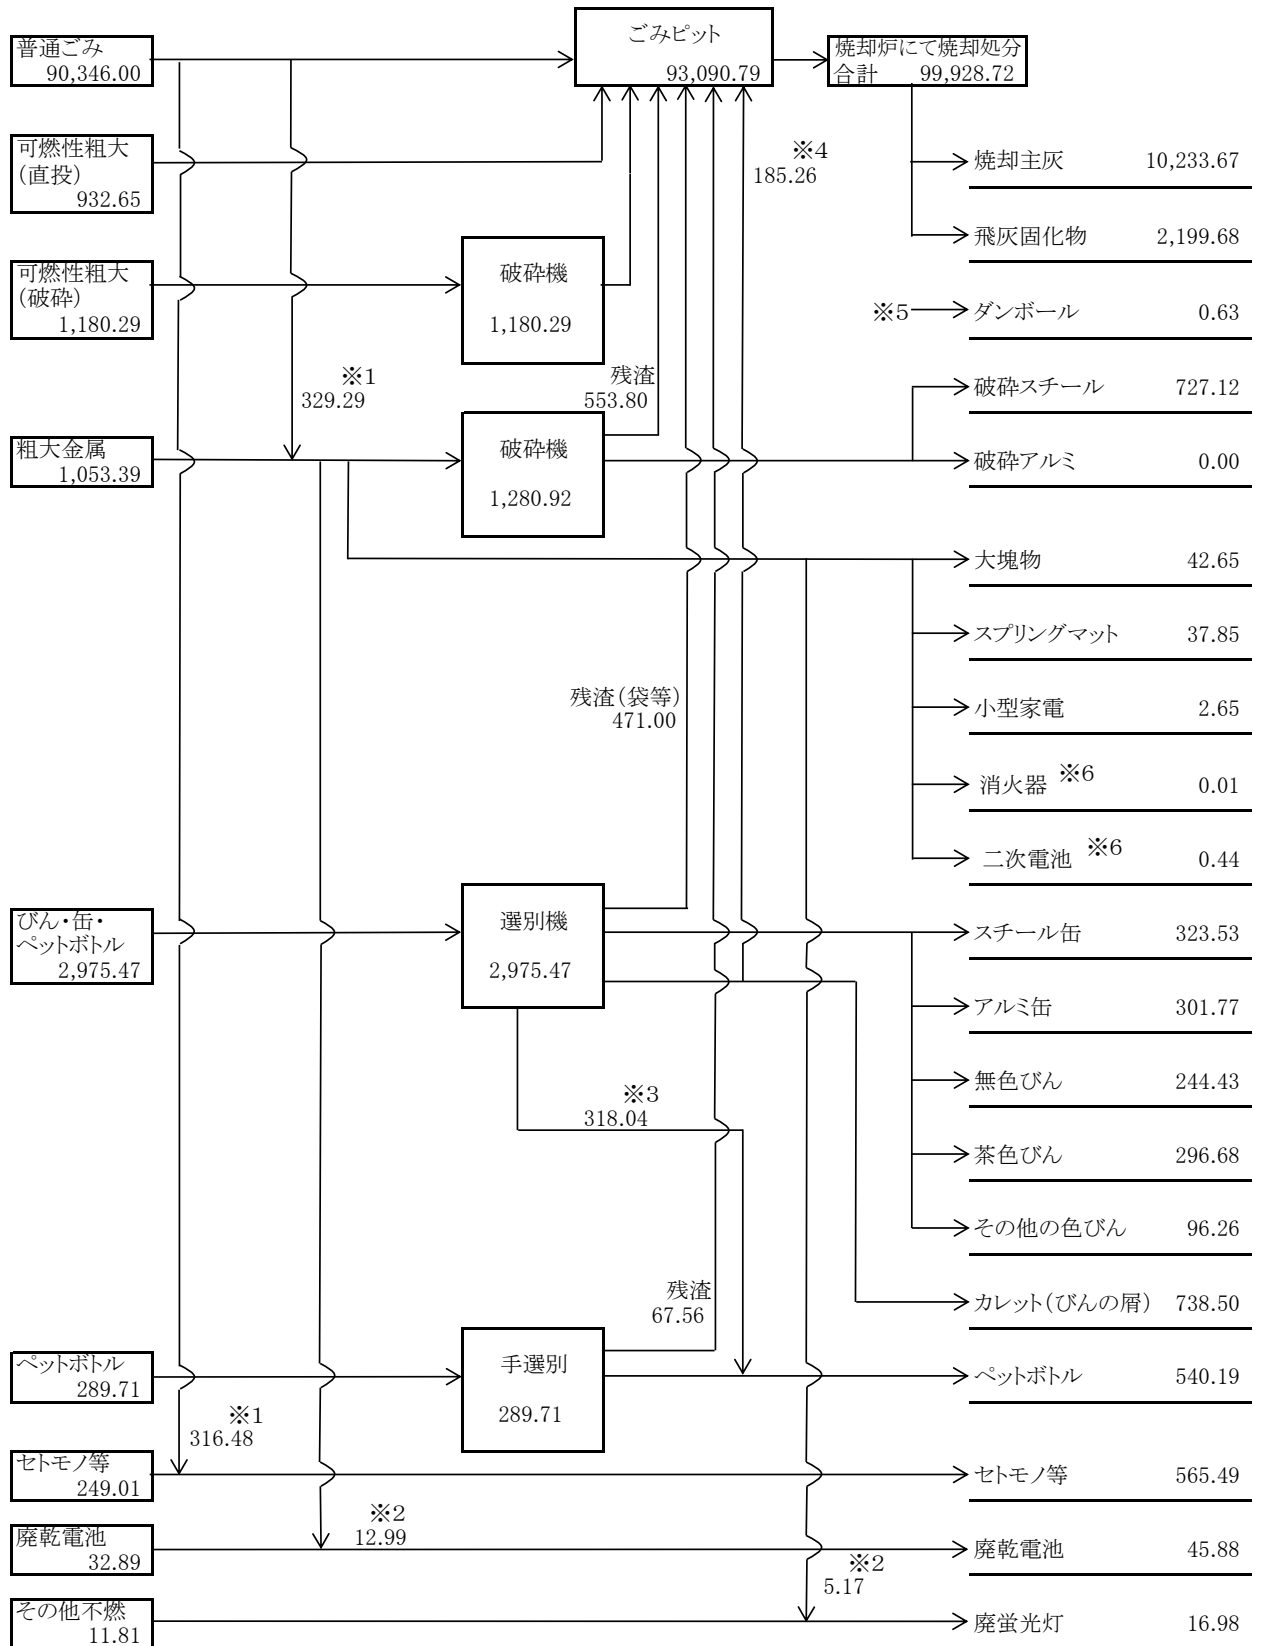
普通ごみ
90,346.00

ごみピット
93,090.79

焼却炉にて焼却処分
合計 99,928.72

可燃性粗大
(直投)
932.65

※4
185.26

焼却主灰 10,233.67

飛灰固化物 2,199.68

可燃性粗大
(破砕)
1,180.29

破砕機
1,180.29

※5 ダンボール 0.63

※1
329.29

残渣
553.80

破砕スチール 727.12

粗大金属
1,053.39

破砕機
1,280.92

破砕アルミ 0.00

大塊物 42.65

スプリングマット 37.85

残渣(袋等)
471.00

小型家電 2.65

消火器 ※6 0.01

二次電池 ※6 0.44

びん・缶・
ペットボトル
2,975.47

選別機
2,975.47

スチール缶 323.53

アルミ缶 301.77

※3
318.04

無色びん 244.43

茶色びん 296.68

その他の色びん 96.26

残渣
67.56

カレット(びんの屑) 738.50

ペットボトル
289.71

手選別
289.71

ペットボトル 540.19

※1
316.48

セトモノ等
249.01

セトモノ等 565.49

※2
12.99

廃乾電池
32.89

廃乾電池 45.88

※2
5.17

その他不燃
11.81

廃蛍光灯 16.98